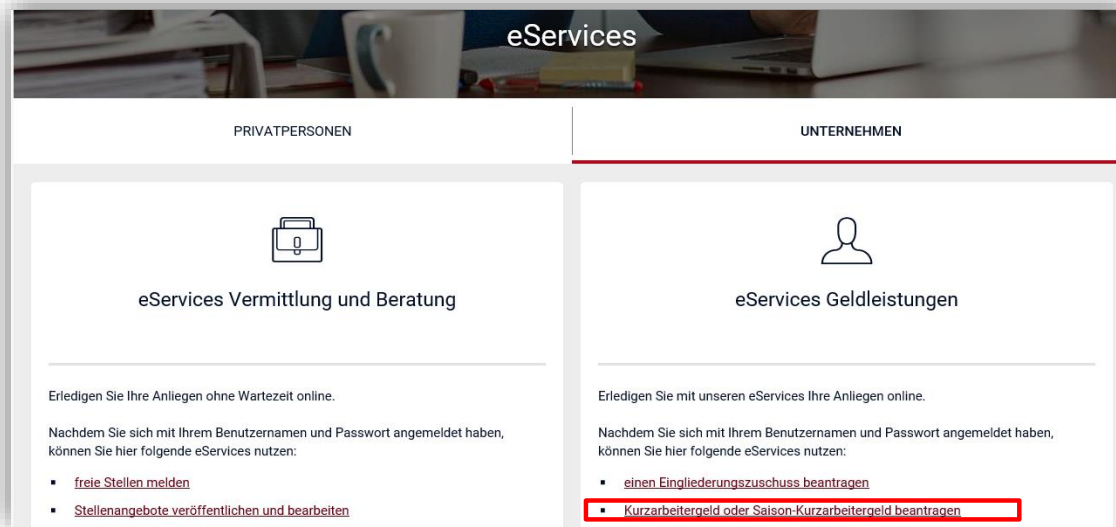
eServices

PRIVATPERSONEN

UNTERNEHMEN

eServices Vermittlung und Beratung

Erledigen Sie Ihre Anliegen ohne Wartezeit online.

Nachdem Sie sich mit Ihrem Benutzernamen und Passwort angemeldet haben, können Sie hier folgende eServices nutzen:

- freie Stellen melden
- Stellenangebote veröffentlichen und bearbeiten

eServices Geldleistungen

Erledigen Sie mit unseren eServices Ihre Anliegen online.

Nachdem Sie sich mit Ihrem Benutzernamen und Passwort angemeldet haben, können Sie hier folgende eServices nutzen:

- einen Eingliederungszuschuss beantragen
- Kurzarbeitergeld oder Saison-Kurzarbeitergeld beantragen